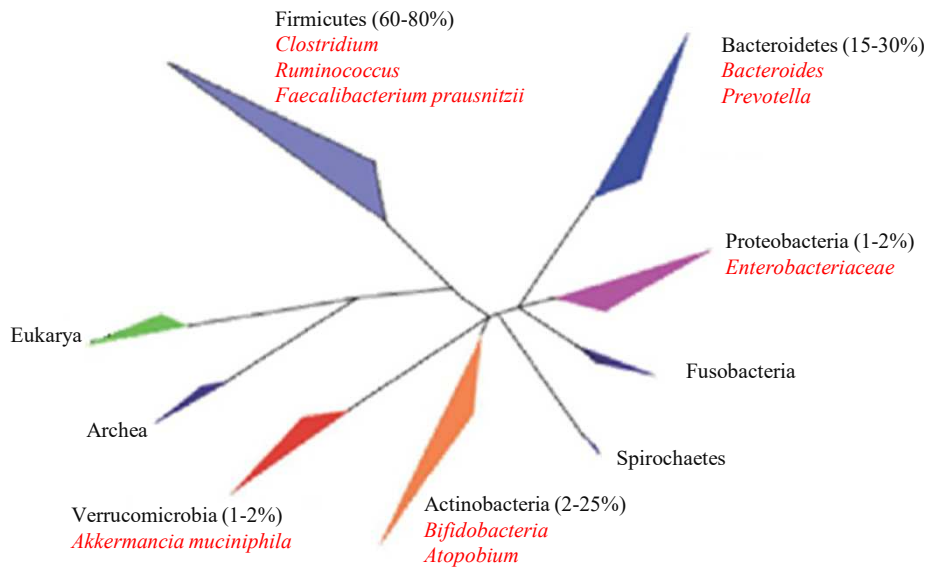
Firmicutes (60-80%)
Clostridium
Ruminococcus
Faecalibacterium prausnitzii

Bacteroidetes (15-30%)
Bacteroides
Prevotella

Proteobacteria (1-2%)
Enterobacteriaceae

Eukarya

Fusobacteria

Archea

Spirochaetes

Verrucomicrobia (1-2%)
Akkermancia muciniphila

Actinobacteria (2-25%)
Bifidobacteria
Atopobium